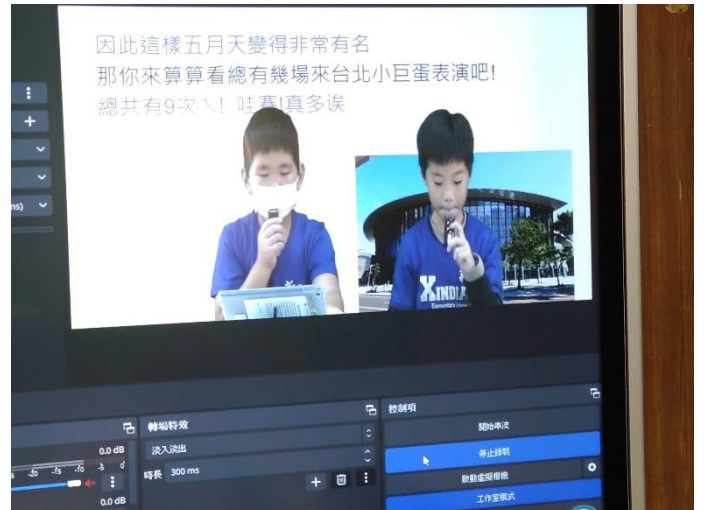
因此這樣五月天變得非常有名
那你來算算看總有幾場來台北小巨蛋表演吧!
總共有9次ㄟ! 哇賽!真多誒

XINDIAN

ns)

轉場特效
淡入淡出
時長 300 ms

0.0 dB
0.0 dB

控制項
開始串流
停止錄製
啟動虛擬相機
工作室模式